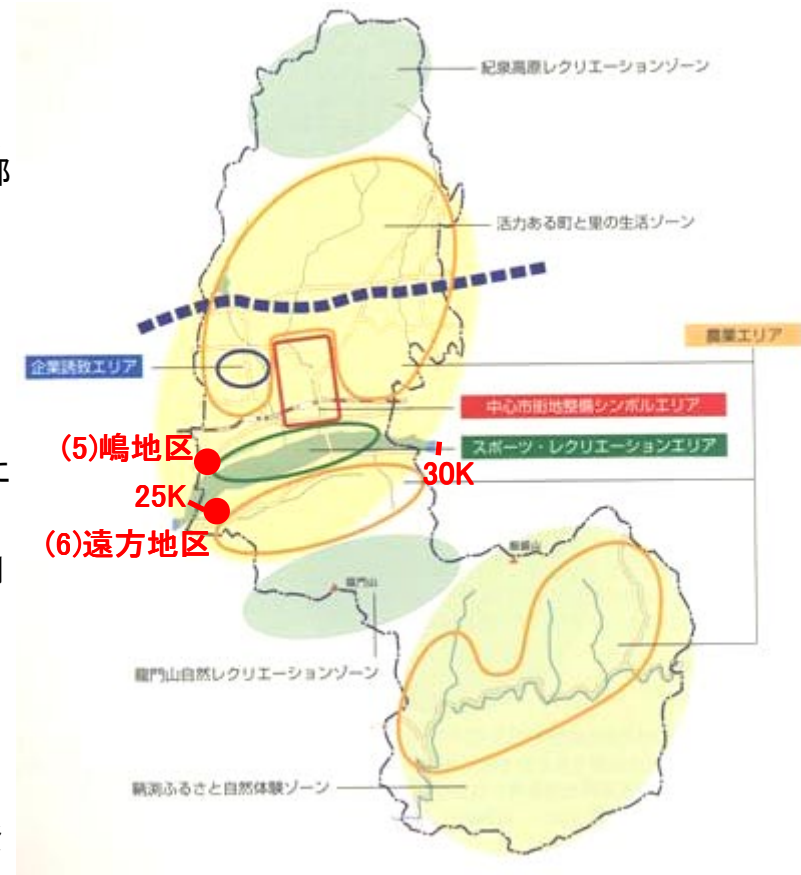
部

紀泉高原レクリエーションゾーン

活力ある町と里の生活ゾーン

農業エリア

企業誘致エリア

中心市街地整備シンボルエリア

(5)嶋地区

スポーツ・レクリエーションエリア

30K

25K

(6)遠方地区

龍門山

龍門山自然レクリエーションゾーン

鞆渕ふるさと自然体験ゾーン